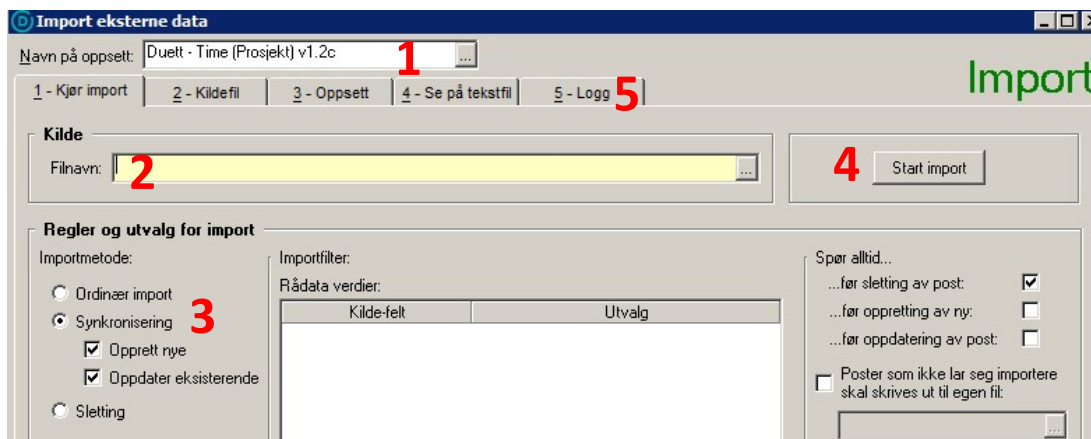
Import eksterne data

Navn på oppsett: Duett - Time (Prosjekt) v1.2c ...

1

Import

1 - Kjør import | 2 - Kildefil | 3 - Oppsett | 4 - Se på tekstfil | 5 - Logg

5

Kilde

Filnavn: ...

2

4

Start import

Regler og utvalg for import

Importmetode:

Ordinær import

Synkronisering

3

Opprett nye

Oppdater eksisterende

Sletting

Importfilter:

Rådata verdier:

| Kilde-felt | Utvalg |
|---|---|

Spør alltid...

...før sletting av post:

...før oppretting av ny:

...før oppdatering av post:

Poster som ikke lar seg importere skal skrives ut til egen fil:

...